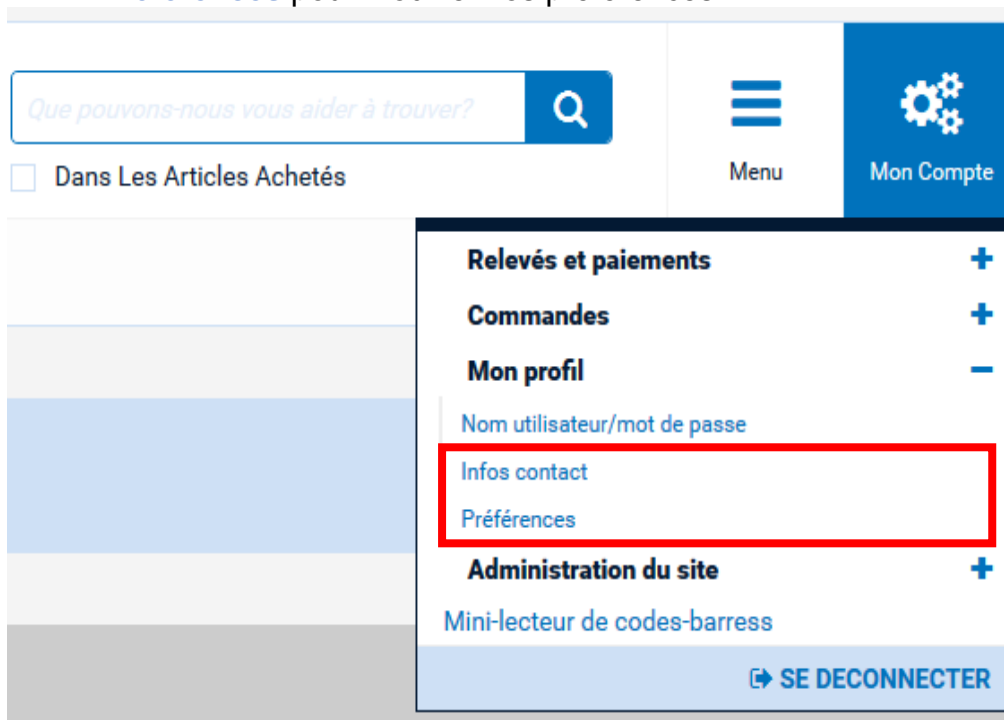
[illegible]

Que pouvons-nous vous aider à trouver?

Dans Les Articles Achetés

Menu

Mon Compte

Relevés et paiements +

Commandes +

Mon profil −

Nom utilisateur/mot de passe

Infos contact

Préférences

Administration du site +

Mini-lecteur de codes-barress

SE DECONNECTER